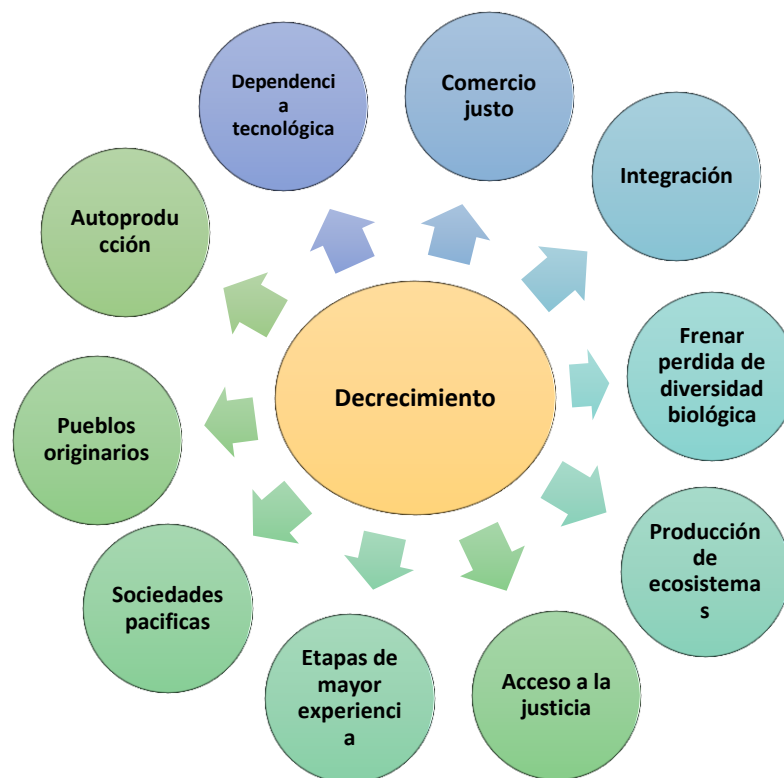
Decrecimiento

Dependencia tecnológica

Comercio justo

Integración

Frenar perdida de diversidad biológica

Producción de ecosistemas

Acceso a la justicia

Etapas de mayor experiencia

Sociedades pacificas

Pueblos originarios

Autoproducción